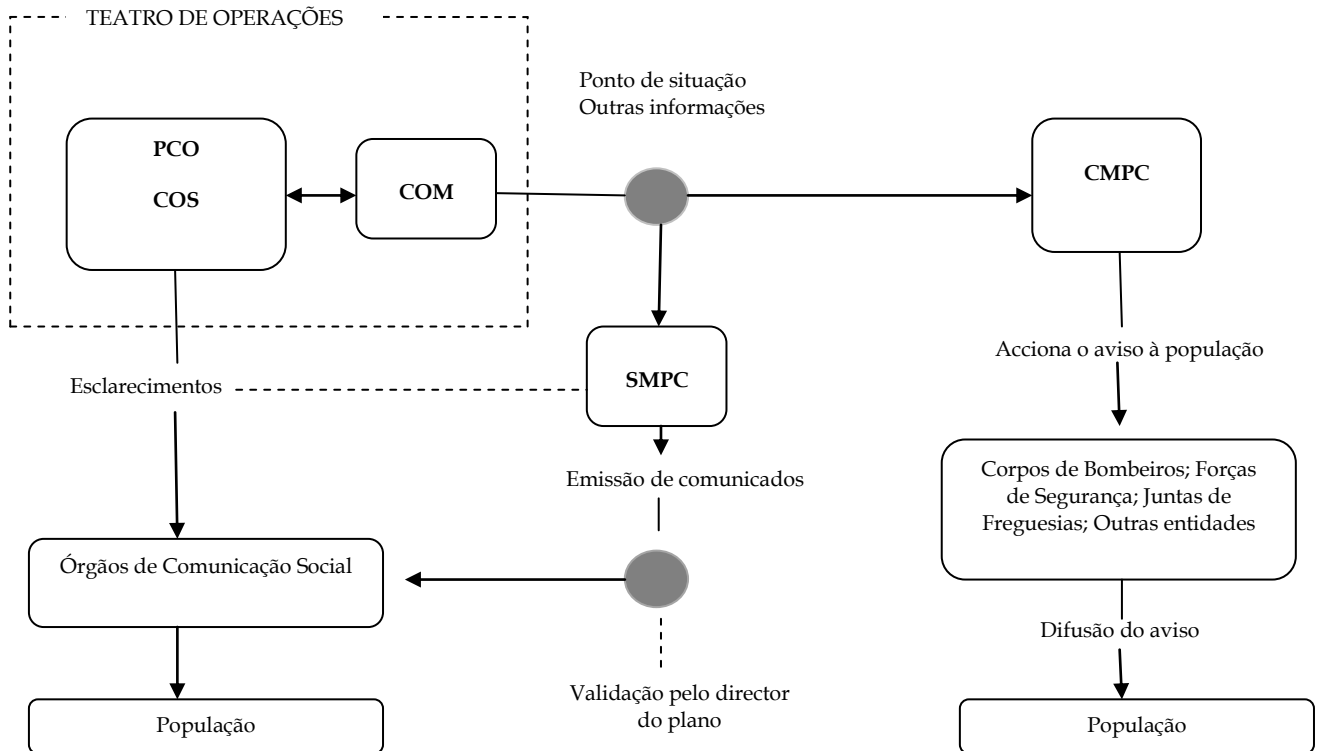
TEATRO DE OPERAÇÕES

PCO

COS

COM

Ponto de situação
Outras informações

CMPC

SMPC

Acciona o aviso à população

Esclarecimentos

Emissão de comunicados

Corpos de Bombeiros; Forças de Segurança; Juntas de Freguesias; Outras entidades

Órgãos de Comunicação Social

Difusão do aviso

Validação pelo director do plano

População

População